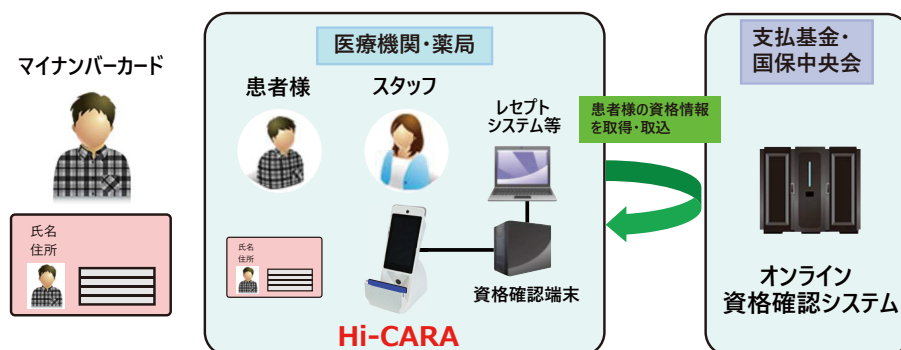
マイナンバーカード

氏名
住所

医療機関・薬局

患者様

スタッフ

レセプト
システム等

氏名
住所

資格確認端末

Hi-CARA

患者様の資格情報
を取得・取込

支払基金・
国保中央会

オンライン
資格確認システム